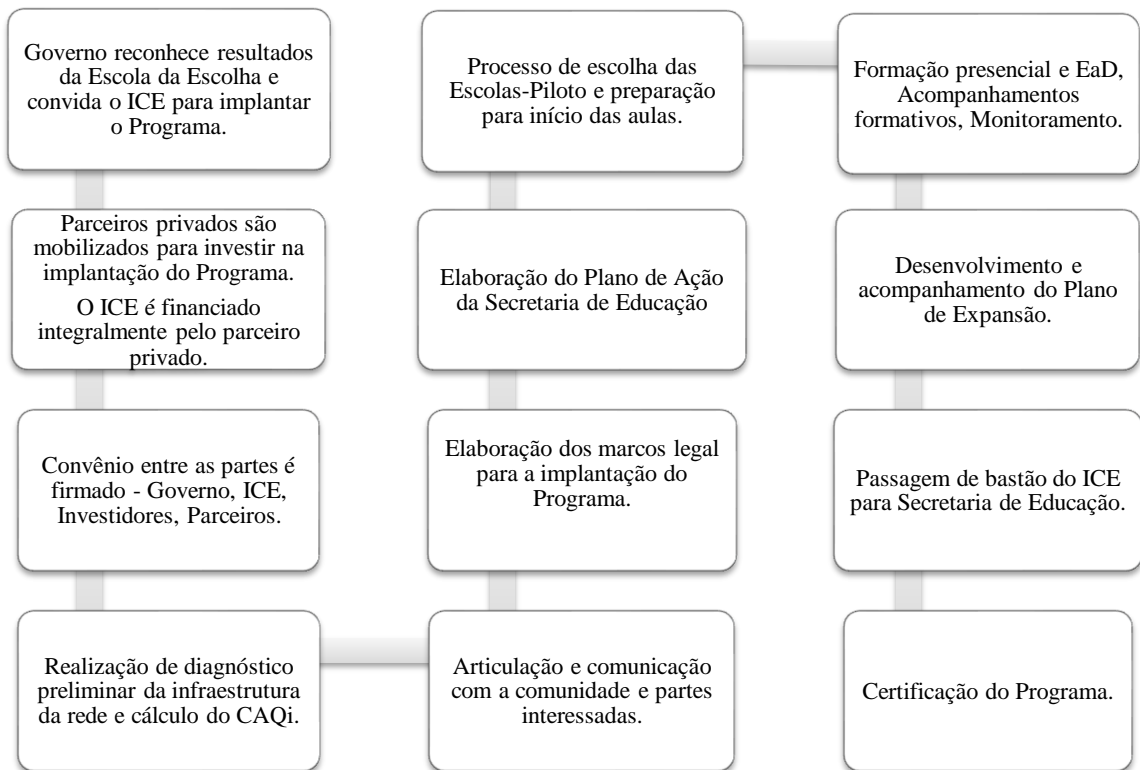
Governo reconhece resultados da Escola da Escolha e convida o ICE para implantar o Programa.

Parceiros privados são mobilizados para investir na implantação do Programa.

O ICE é financiado integralmente pelo parceiro privado.

Convênio entre as partes é firmado - Governo, ICE, Investidores, Parceiros.

Realização de diagnóstico preliminar da infraestrutura da rede e cálculo do CAQi.

Articulação e comunicação com a comunidade e partes interessadas.

Elaboração dos marcos legal para a implantação do Programa.

Elaboração do Plano de Ação da Secretaria de Educação

Processo de escolha das Escolas-Piloto e preparação para início das aulas.

Formação presencial e EaD, Acompanhamentos formativos, Monitoramento.

Desenvolvimento e acompanhamento do Plano de Expansão.

Passagem de bastão do ICE para Secretaria de Educação.

Certificação do Programa.